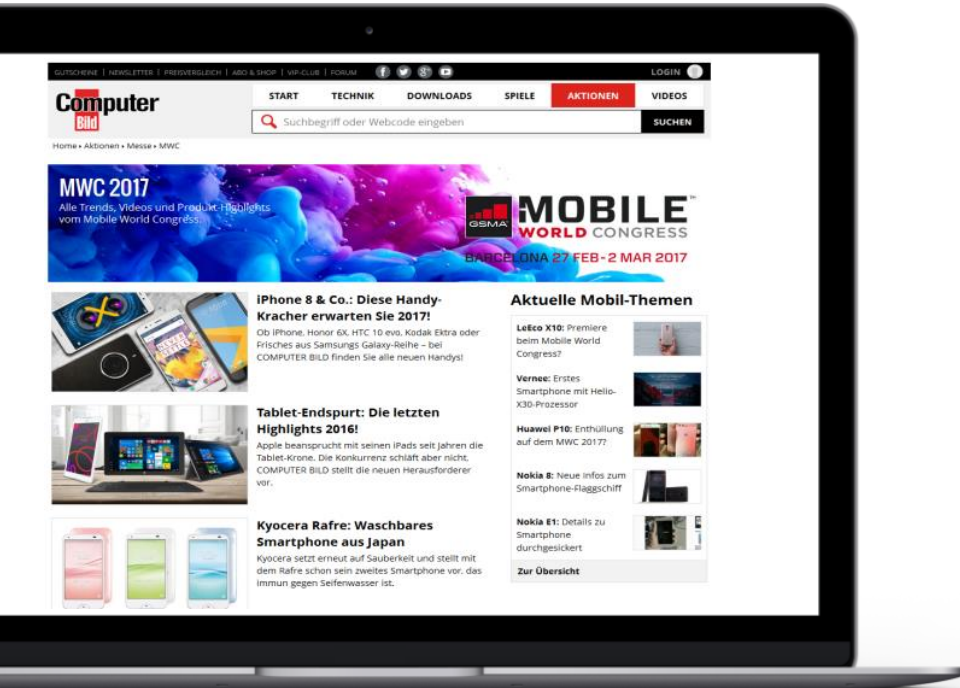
GUTSCHEINE | NEWSLETTER | PREISVERGLEICH | ABO & SHOP | VIP-CLUB | FORUM

LOGIN

Computer Bild

START | TECHNIK | DOWNLOADS | SPIELE | AKTIONEN | VIDEOS

Suchbegriff oder Webcode eingeben

SUCHEN

Home • Aktionen • Messe • MWC

MWC 2017
Alle Trends, Videos und Produkt-Highlights vom Mobile World Congress

GSMA MOBILE WORLD CONGRESS
BARCELONA 27 FEB-2 MAR 2017

iPhone 8 & Co.: Diese Handy-Kracher erwarten Sie 2017!
Ob iPhone, Honor 6X, HTC 10 evo, Kodak Ektra oder Frisches aus Samsungs Galaxy-Reihe – bei COMPUTER BILD finden Sie alle neuen Handys!

Tablet-Endspurt: Die letzten Highlights 2016!
Apple beansprucht mit seinen iPads seit Jahren die Tablet-Krone. Die Konkurrenz schläft aber nicht. COMPUTER BILD stellt die neuen Herausforderer vor.

Kyocera Rafre: Waschbares Smartphone aus Japan
Kyocera setzt erneut auf Sauberkeit und stellt mit dem Rafre schon sein zweites Smartphone vor, das immun gegen Seifenwasser ist.

Aktuelle Mobil-Themen

LeEco X10: Premiere beim Mobile World Congress?

Vernee: Erstes Smartphone mit Helio-X30-Prozessor

Huawei P10: Enthüllung auf dem MWC 2017?

Nokia 8: Neue Infos zum Smartphone-Flaggschiff

Nokia E1: Details zu Smartphone durchgesickert

Zur Übersicht